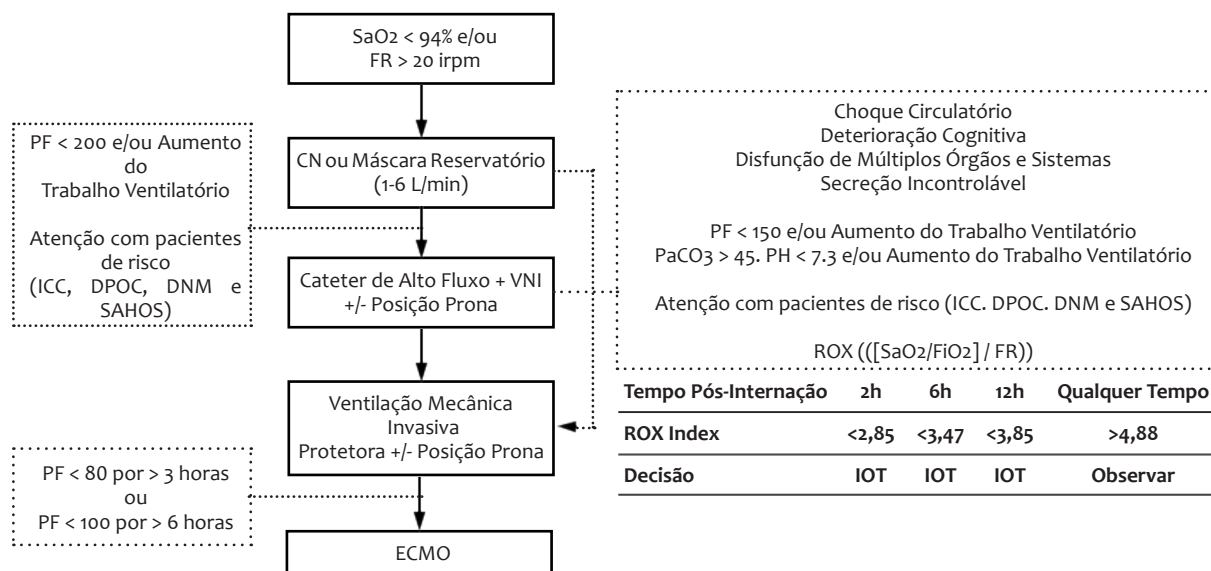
SaO2 < 94% e/ou
FR > 20 irpm

PF < 200 e/ou Aumento do Trabalho Ventilatório

Atenção com pacientes de risco (ICC, DPOC, DNM e SAHOS)

CN ou Máscara Reservatório (1-6 L/min)

Cateter de Alto Fluxo + VNI +/- Posição Prona

Ventilação Mecânica Invasiva Protetora +/- Posição Prona

PF < 80 por > 3 horas
ou
PF < 100 por > 6 horas

ECMO

Choque Circulatório
Deterioração Cognitiva
Disfunção de Múltiplos Órgãos e Sistemas
Secreção Incontrolável

PF < 150 e/ou Aumento do Trabalho Ventilatório
PaCO3 > 45. PH < 7.3 e/ou Aumento do Trabalho Ventilatório

Atenção com pacientes de risco (ICC. DPOC. DNM e SAHOS)

ROX (([SaO2/FiO2] / FR))

| Tempo Pós-Internação | 2h | 6h | 12h | Qualquer Tempo |
|---|---|---|---|---|
| ROX Index | <2,85 | <3,47 | <3,85 | >4,88 |
| Decisão | IOT | IOT | IOT | Observar |